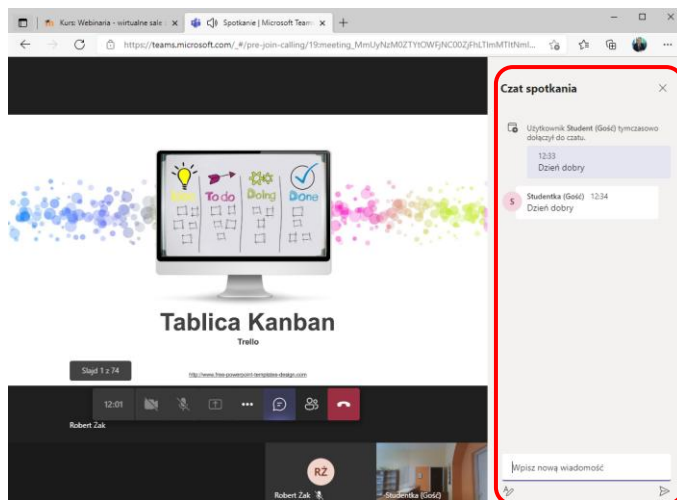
Kurs: Webinaria - wirtualne sale

Spotkanie | Microsoft Teams

https://teams.microsoft.com/_#/pre-join-calling/19:meeting_MmUyNzM0ZTYtOWFjNC00ZjFhLTlmMTltNml...

Ideas To do Doing Done

Tablica Kanban

Trello

http://www.free-powerpoint-templates-design.com

Slajd 1 z 74

12:01

Robert Zak

RŻ

Robert Zak

Studentka (Gość)

Czat spotkania

Użytkownik Student (Gość) tymczasowo dołączył do czatu.

12:33
Dzień dobry

S

Studentka (Gość) 12:34
Dzień dobry

Wpisz nową wiadomość